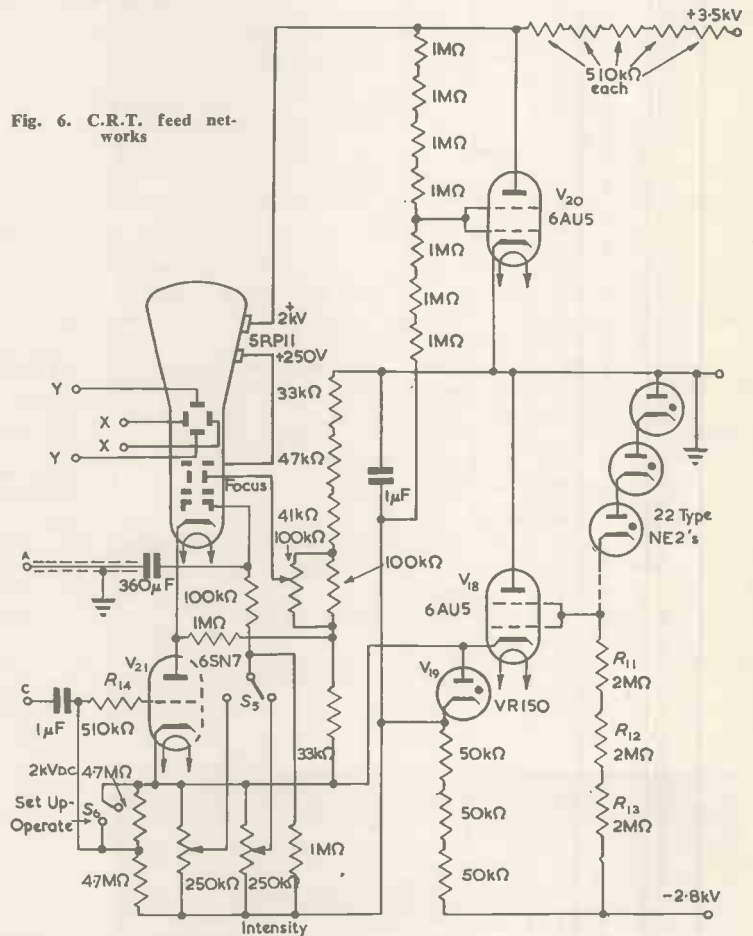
Fig. 6. C.R.T. feed networks

+3·5kV

510kΩ each

1MΩ
1MΩ
1MΩ
1MΩ
1MΩ
1MΩ
1MΩ

$V_{20}$
6AU5

+2kV
5RP11
+250V

Y
X
X
Y

33kΩ
47kΩ
Focus
41kΩ
100kΩ
1μF
100kΩ

22 Type NE2's

A
360μF

100kΩ
1MΩ
$V_{21}$
6SN7
$V_{18}$
6AU5

C
1μF
$R_{14}$
510kΩ
$S_5$
$V_{19}$
VR150

$R_{11}$
2MΩ
$R_{12}$
2MΩ
$R_{13}$
2MΩ

33kΩ
2kVDC
47MΩ
Set Up
Operate
$S_6$
50kΩ
50kΩ
50kΩ

47MΩ
250kΩ
250kΩ
1MΩ
Intensity

−2·8kV